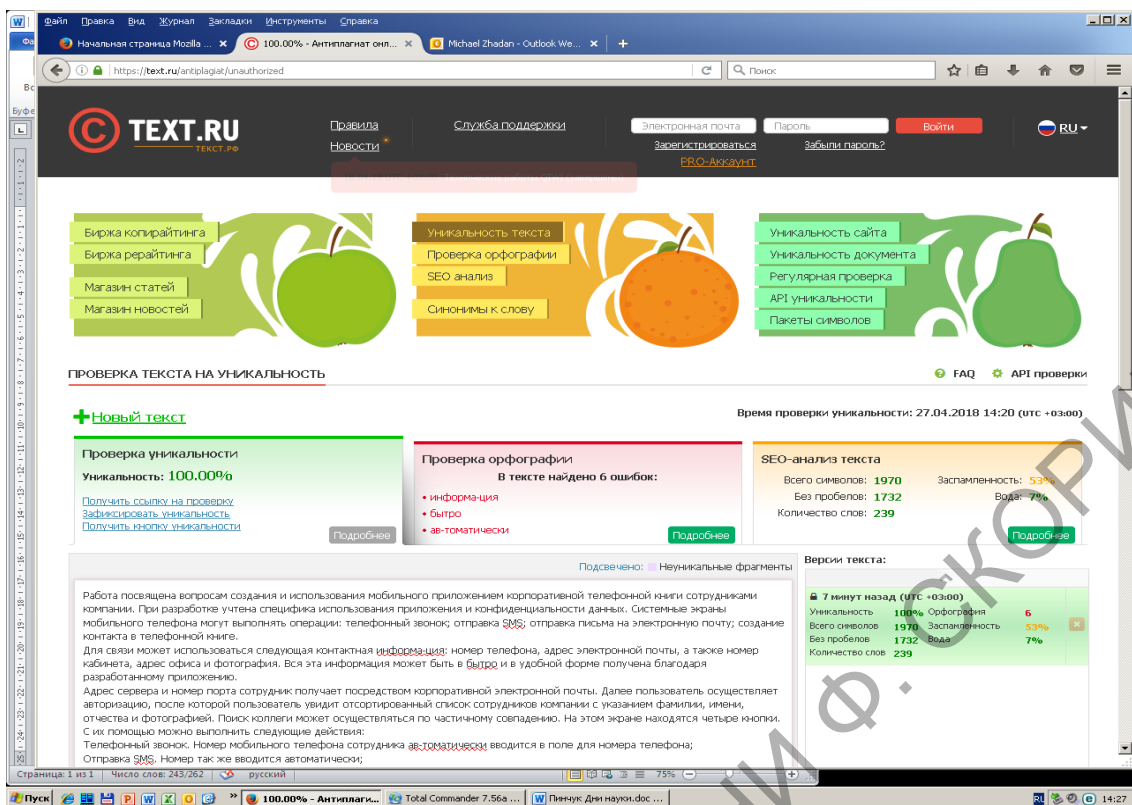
Файл Правка Вид Журнал Закладки Инструменты Справка

Начальная страница Mozilla ... ×
100.00% - Антиплагиат онл... ×
Michael Zhadan - Outlook We... ×

https://text.ru/antiplagiat/unauthorized

Поиск

TEXT.RU
ТЕКСТ.РФ

Правила
Новости
Служба поддержки
Электронная почта
Пароль
Войти
Зарегистрироваться
Забыли пароль?
PRO-Аккаунт
RU

Биржа копирайтинга
Биржа рерайтинга
Магазин статей
Магазин новостей
Уникальность текста
Проверка орфографии
SEO анализ
Синонимы к слову
Уникальность сайта
Уникальность документа
Регулярная проверка
API уникальности
Пакеты символов

ПРОВЕРКА ТЕКСТА НА УНИКАЛЬНОСТЬ
FAQ
API проверки

Новый текст
Время проверки уникальности: 27.04.2018 14:20 (UTC +03:00)

Проверка уникальности
Уникальность: 100.00%
Получить ссылку на проверку
Зафиксировать уникальность
Получить кнопку уникальности
Подробнее

Проверка орфографии
В тексте найдено 6 ошибок:
• информа-ция
• бытро
• ав-томатически
Подробнее

SEO-анализ текста
Всего символов: 1970
Без пробелов: 1732
Количество слов: 239
Заспамленность: 53%
Вода: 7%
Подробнее

Подсвечено: Неуникальные фрагменты

Работа посвящена вопросам создания и использования мобильного приложением корпоративной телефонной книги сотрудниками компании. При разработке учтена специфика использования приложения и конфиденциальности данных. Системные экраны мобильного телефона могут выполнять операции: телефонный звонок; отправка SMS; отправка письма на электронную почту; создание контакта в телефонной книге.
Для связи может использоваться следующая контактная информа-ция: номер телефона, адрес электронной почты, а также номер кабинета, адрес офиса и фотография. Вся эта информация может быть в бытро и в удобной форме получена благодаря разработанному приложению.
Адрес сервера и номер порта сотрудник получает посредством корпоративной электронной почты. Далее пользователь осуществляет авторизацию, после которой пользователь увидит отсортированный список сотрудников компании с указанием фамилии, имени, отчества и фотографией. Поиск коллеги может осуществляться по частичному совпадению. На этом экране находятся четыре кнопки. С их помощью можно выполнить следующие действия:
Телефонный звонок. Номер мобильного телефона сотрудника ав-томатически вводится в поле для номера телефона;
Отправка SMS. Номер так же вводится автоматически;

Версии текста:
7 минут назад (UTC +03:00)
Уникальность 100% Орфография 6
Всего символов 1970 Заспамленность 53%
Без пробелов 1732 Вода 7%
Количество слов 239

Страница: 1 из 1 | Число слов: 243/262 | русский | 75%

Пуск | 100.00% - Антиплаги... | Total Commander 7.56a ... | Пинчук Дни науки.doc ... | 14:27

М.Ф. СКОРИ